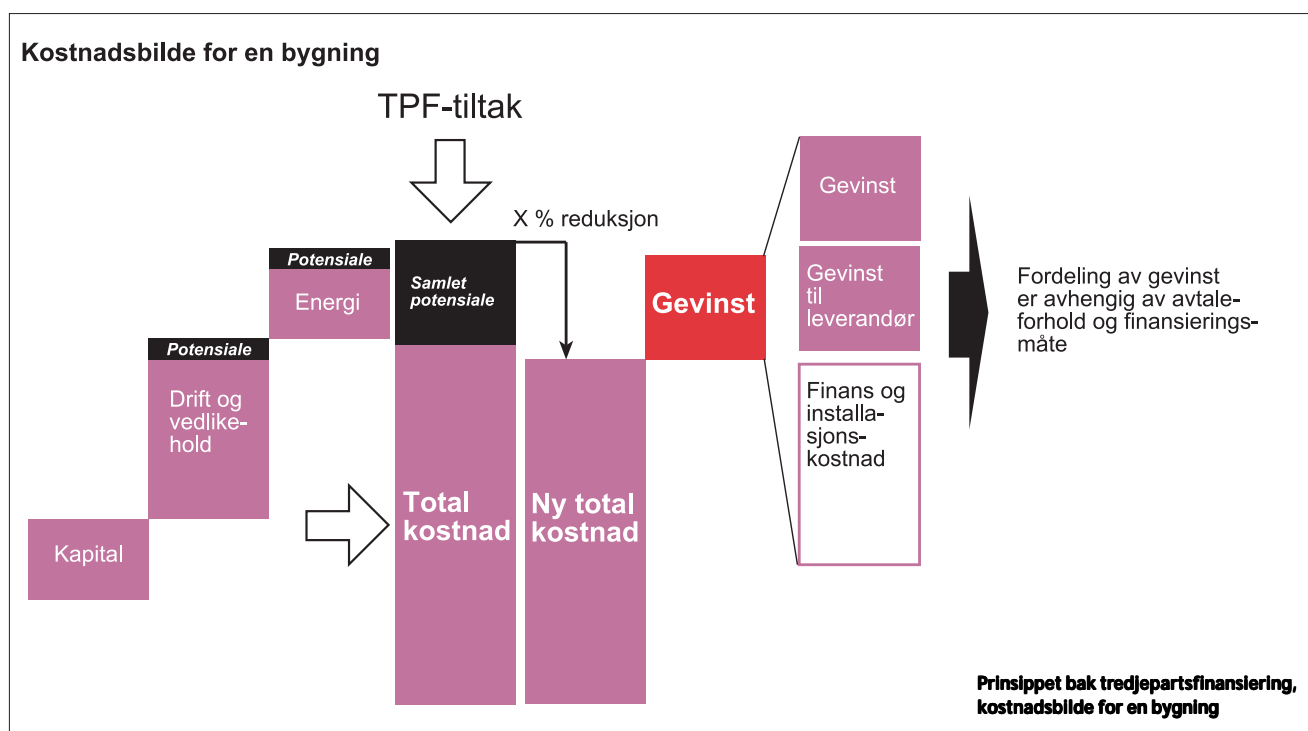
Kostnadsbilde for en bygning

TPF-tiltak

X % reduksjon

Potensiale
Energi

Potensiale
Drift og vedlikehold

Kapital

Samlet potensiale

Total kostnad

Ny total kostnad

Gevinst

Gevinst

Gevinst til leverandør

Finans og installasjonskostnad

Fordeling av gevinst er avhengig av avtaleforhold og finansieringsmåte

Prinsippet bak tredjepartsfinansiering, kostnadsbilde for en bygning